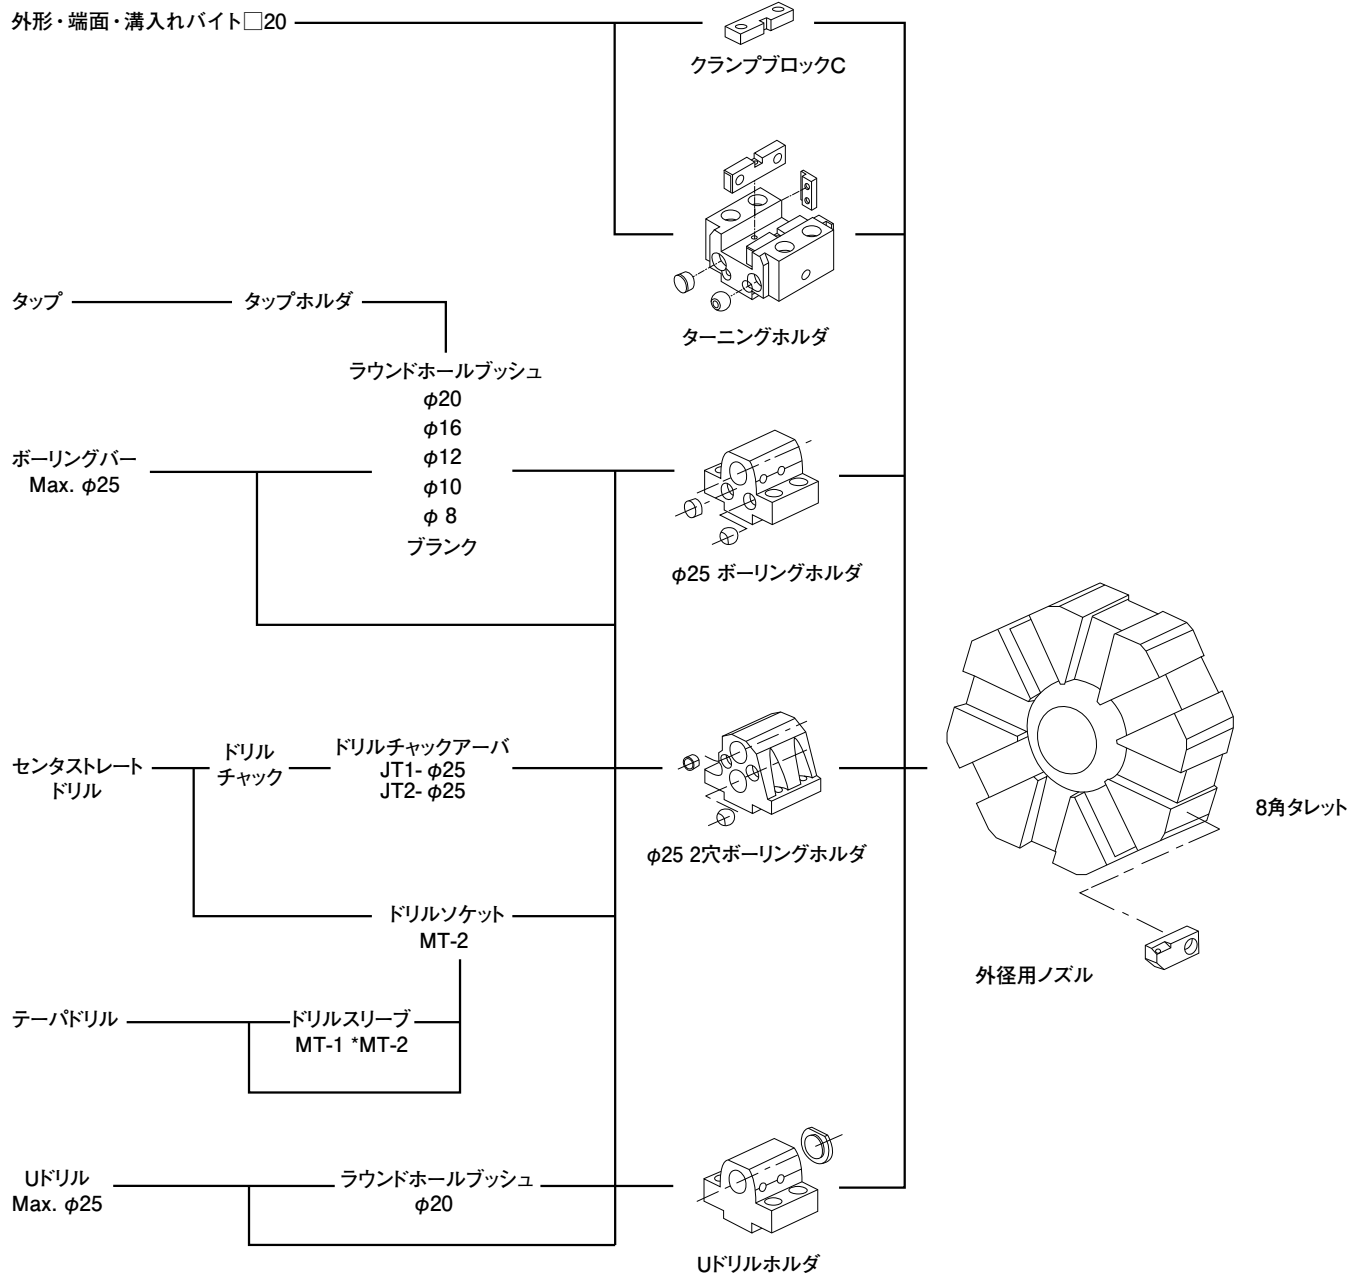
外形・端面・溝入れバイト□20

クランプブロックC

ターニングホルダ

タップ

タップホルダ

ラウンドホールブッシュ
$\phi$20
$\phi$16
$\phi$12
$\phi$10
$\phi$ 8
ブランク

ボーリングバー
Max. $\phi$25

$\phi$25 ボーリングホルダ

センタストレート
ドリル

ドリル
チャック

ドリルチャックアーバ
JT1- $\phi$25
JT2- $\phi$25

$\phi$25 2穴ボーリングホルダ

8角タレット

ドリルソケット
MT-2

外径用ノズル

テーパドリル

ドリルスリーブ
MT-1 *MT-2

Uドリル
Max. $\phi$25

ラウンドホールブッシュ
$\phi$20

Uドリルホルダ